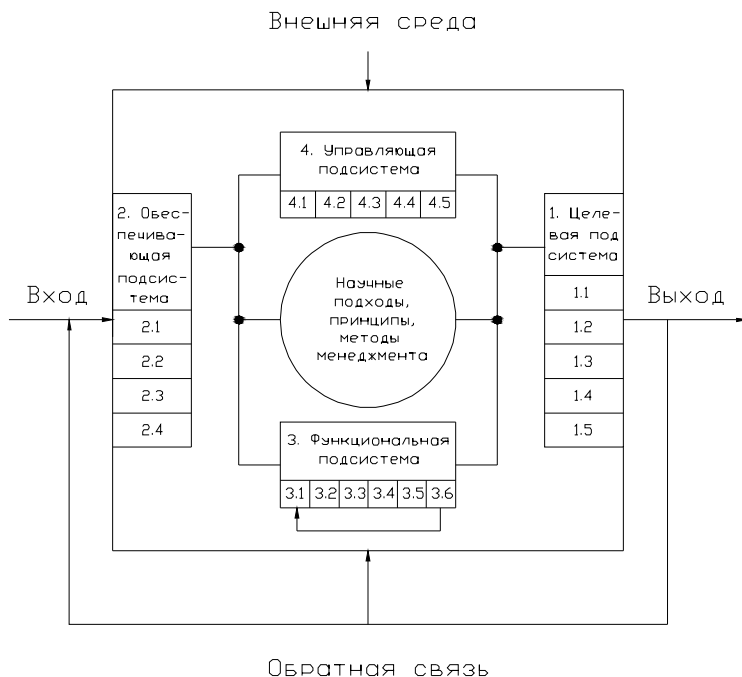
Внешняя среда

4. Управляющая подсистема

| 4.1 | 4.2 | 4.3 | 4.4 | 4.5 |
|---|---|---|---|---|

2. Обеспечивающая подсистема

| 2.1 |
|---|
| 2.2 |
| 2.3 |
| 2.4 |

Вход

Научные подходы, принципы, методы менеджмента

1. Целевая подсистема

| 1.1 |
|---|
| 1.2 |
| 1.3 |
| 1.4 |
| 1.5 |

Выход

3. Функциональная подсистема

| 3.1 | 3.2 | 3.3 | 3.4 | 3.5 | 3.6 |
|---|---|---|---|---|---|

Обратная связь